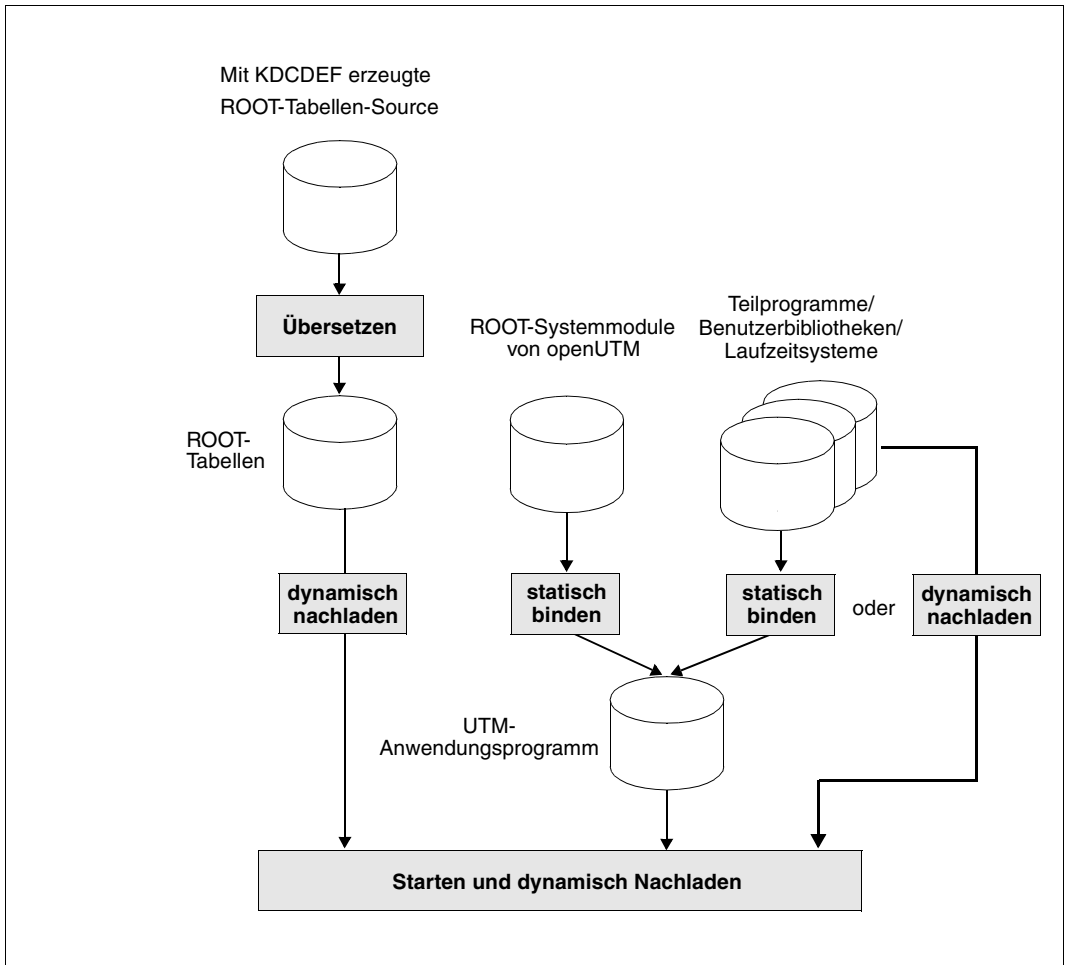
Mit KDCDEF erzeugte ROOT-Tabellen-Source

Übersetzen

ROOT-Tabellen

ROOT-Systemmodule von openUTM

Teilprogramme/ Benutzerbibliotheken/ Laufzeitsysteme

dynamisch nachladen

statisch binden

statisch binden

oder

dynamisch nachladen

UTM-Anwendungsprogramm

Starten und dynamisch Nachladen